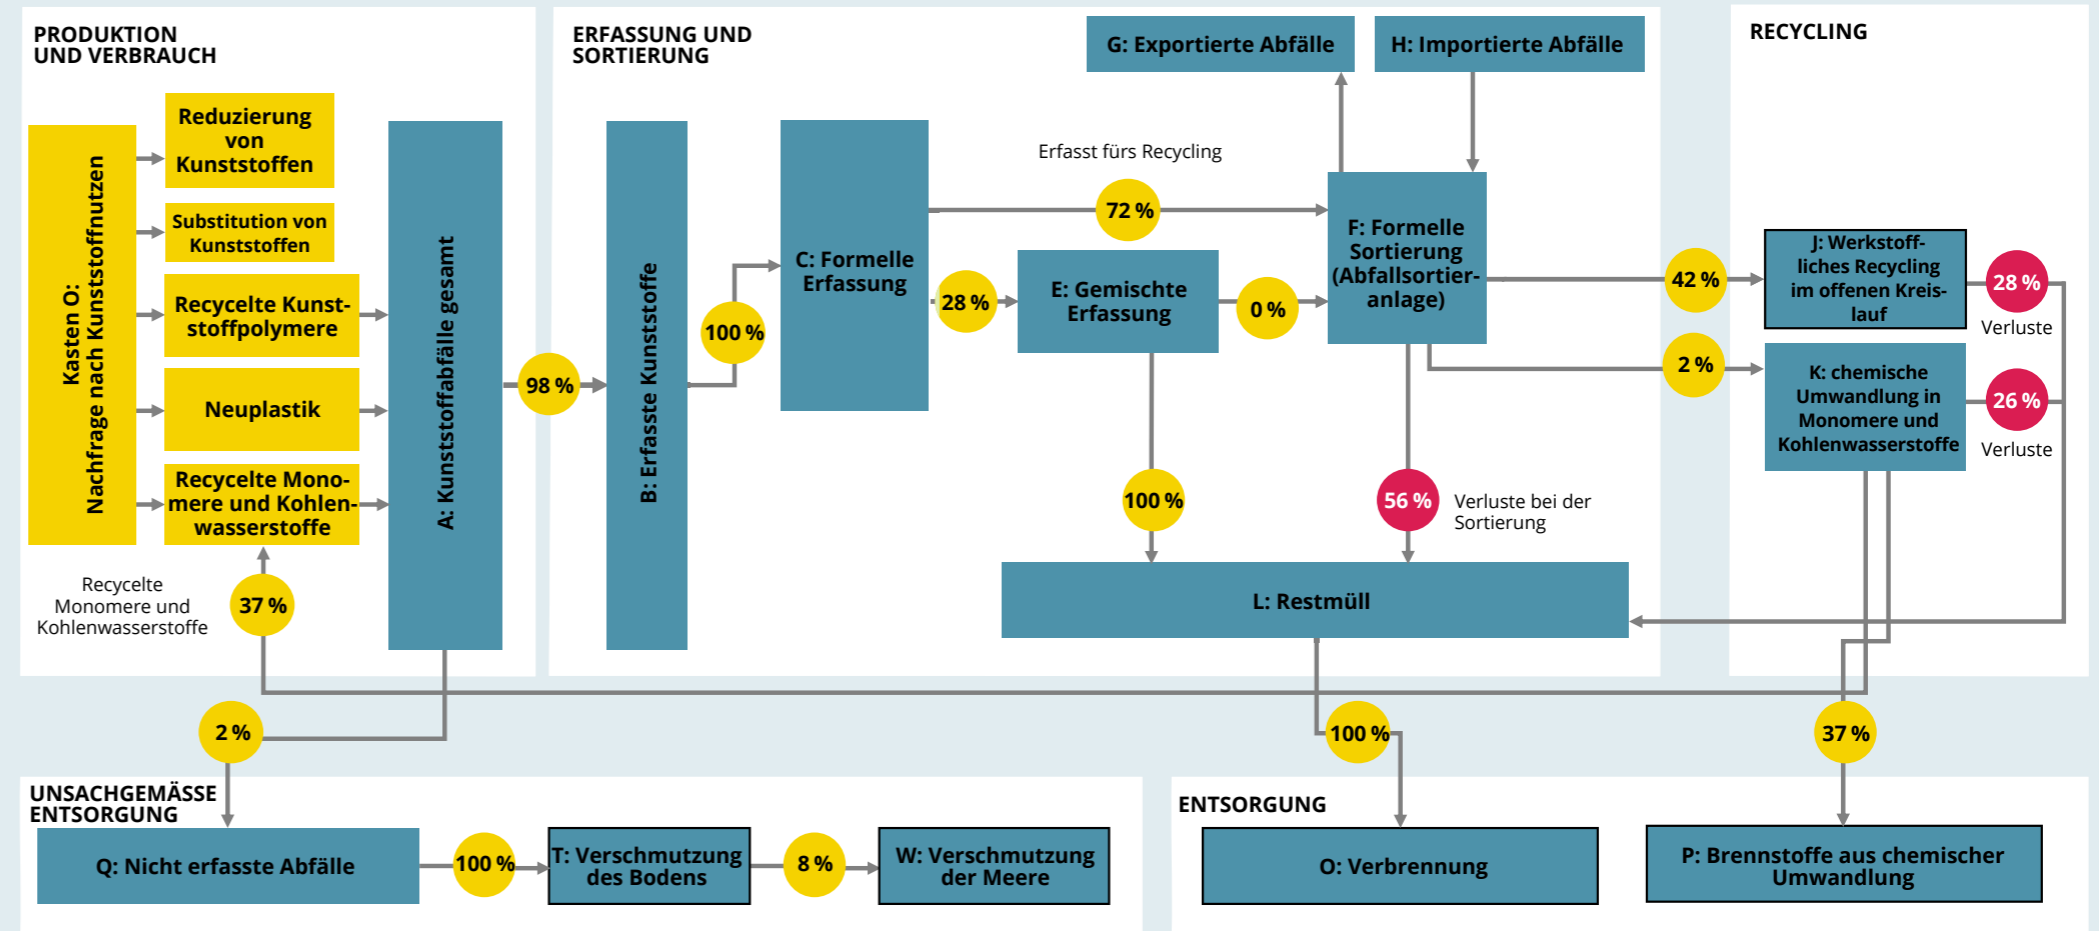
PRODUKTION UND VERBRAUCH

Kasten O: Nachfrage nach Kunststoffnutzen

Reduzierung von Kunststoffen

Substitution von Kunststoffen

Recycelte Kunststoffpolymere

Neuplastik

Recycelte Monomere und Kohlenwasserstoffe

Recycelte Monomere und Kohlenwasserstoffe

37 %

A: Kunststoffabfälle gesamt

98 %

ERFASSUNG UND SORTIERUNG

B: Erfasste Kunststoffe

100 %

C: Formelle Erfassung

28 %

E: Gemischte Erfassung

0 %

Erfasst fürs Recycling

72 %

G: Exportierte Abfälle

H: Importierte Abfälle

F: Formelle Sortierung (Abfallsortieranlage)

100 %

56 %

Verluste bei der Sortierung

L: Restmüll

RECYCLING

42 %

J: Werkstoffliches Recycling im offenen Kreislauf

28 %

Verluste

2 %

K: chemische Umwandlung in Monomere und Kohlenwasserstoffe

26 %

Verluste

2 %

100 %

37 %

UNSACHGEMÄSSE ENTSORGUNG

Q: Nicht erfasste Abfälle

100 %

T: Verschmutzung des Bodens

8 %

W: Verschmutzung der Meere

ENTSORGUNG

O: Verbrennung

P: Brennstoffe aus chemischer Umwandlung